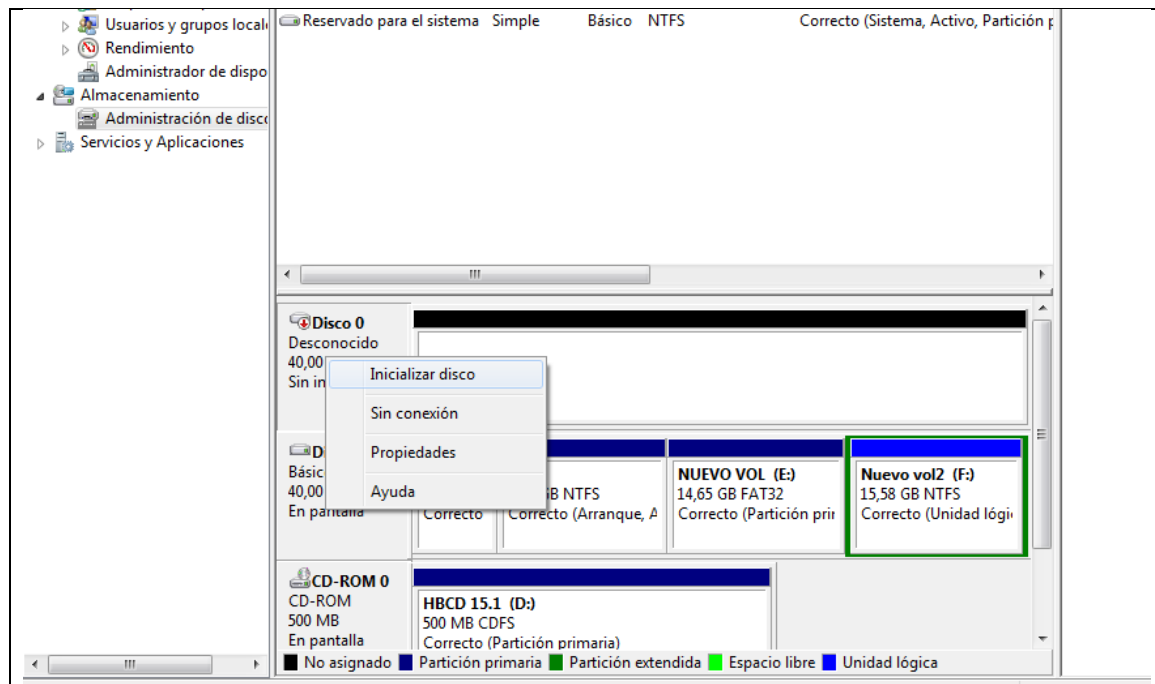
Usuarios y grupos locale
Rendimiento
Administrador de dispo
Almacenamiento
Administración de disco
Servicios y Aplicaciones

Reservado para el sistema Simple Básico NTFS Correcto (Sistema, Activo, Partición p

Disco 0
Desconocido
40,00
Sin in

Inicializar disco
Sin conexión
Propiedades
Ayuda

D
Básic
40,00
En pantalla

Correcto
B NTFS
Correcto (Arranque, A

NUEVO VOL (E:)
14,65 GB FAT32
Correcto (Partición prir

Nuevo vol2 (F:)
15,58 GB NTFS
Correcto (Unidad lógi

CD-ROM 0
CD-ROM
500 MB
En pantalla

HBCD 15.1 (D:)
500 MB CDFS
Correcto (Partición primaria)

No asignado Partición primaria Partición extendida Espacio libre Unidad lógica